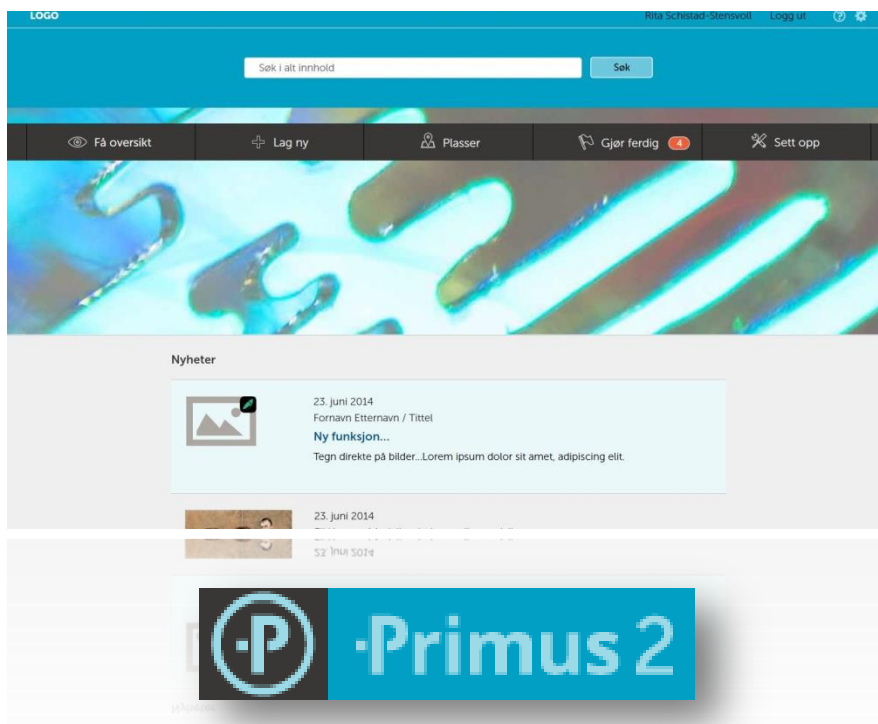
LOGO

Rita Schistad-Stensvoll Logg ut

Søk i alt innhold

Søk

Få oversikt

Lag ny

Plasser

Gjør ferdig 4

Sett opp

Nyheter

23. juni 2014

Fornavn Etternavn / Tittel

Ny funksjon...

Tegn direkte på bilder...Lorem ipsum dolor sit amet, adipiscing elit.

23. juni 2014

·P ·Primus 2